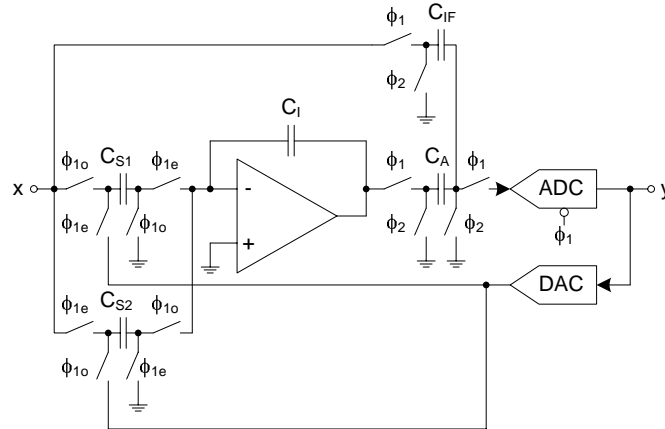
$\phi_1$ $C_{IF}$
$\phi_2$
$C_I$
x $\phi_{1o}$ $C_{S1}$ $\phi_{1e}$
-
+
$\phi_1$ $C_A$ $\phi_1$
ADC
y
$\phi_{1e}$ $\phi_{1o}$
$\phi_2$ $\phi_2$
$\phi_1$
DAC
$\phi_{1e}$ $C_{S2}$ $\phi_{1o}$
$\phi_{1o}$ $\phi_{1e}$